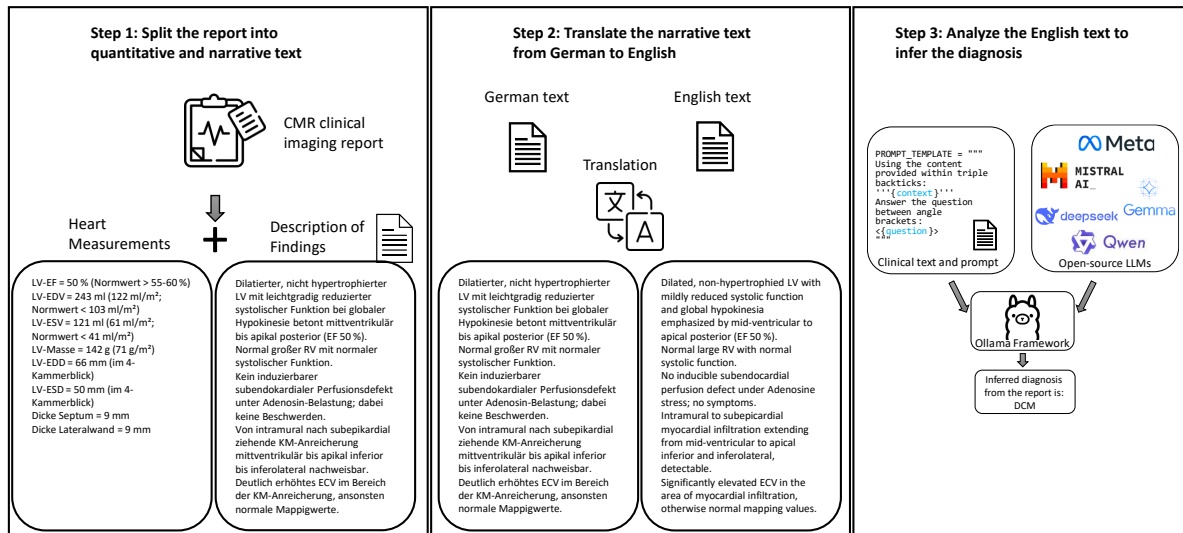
Step 1: Split the report into quantitative and narrative text

CMR clinical imaging report

Heart Measurements

Description of Findings

LV-EF = 50 % (Normwert > 55-60 %)
LV-EDV = 243 ml (122 ml/m²; Normwert < 103 ml/m²)
LV-ESV = 121 ml (61 ml/m²; Normwert < 41 ml/m²)
LV-Masse = 142 g (71 g/m²)
LV-EDD = 66 mm (im 4-Kammerblick)
LV-ESD = 50 mm (im 4-Kammerblick)
Dicke Septum = 9 mm
Dicke Lateralwand = 9 mm

Dilatierter, nicht hypertrophierter LV mit leichtgradig reduzierter systolischer Funktion bei globaler Hypokinesie betont mittventrikulär bis apikal posterior (EF 50 %).
Normal großer RV mit normaler systolischer Funktion.
Kein induzierbarer subendokardialer Perfusionsdefekt unter Adenosin-Belastung; dabei keine Beschwerden.
Von intramural nach subepikardial ziehende KM-Anreicherung mittventrikulär bis apikal inferior bis inferolateral nachweisbar.
Deutlich erhöhtes ECV im Bereich der KM-Anreicherung, ansonsten normale Mappingwerte.

Step 2: Translate the narrative text from German to English

German text

English text

Translation

Dilatierter, nicht hypertrophierter LV mit leichtgradig reduzierter systolischer Funktion bei globaler Hypokinesie betont mittventrikulär bis apikal posterior (EF 50 %).
Normal großer RV mit normaler systolischer Funktion.
Kein induzierbarer subendokardialer Perfusionsdefekt unter Adenosin-Belastung; dabei keine Beschwerden.
Von intramural nach subepikardial ziehende KM-Anreicherung mittventrikulär bis apikal inferior bis inferolateral nachweisbar.
Deutlich erhöhtes ECV im Bereich der KM-Anreicherung, ansonsten normale Mappingwerte.

Dilated, non-hypertrophied LV with mildly reduced systolic function and global hypokinesia emphasized by mid-ventricular to apical posterior (EF 50 %).
Normal large RV with normal systolic function.
No inducible subendocardial perfusion defect under Adenosine stress; no symptoms.
Intramural to subepicardial myocardial infiltration extending from mid-ventricular to apical inferior and inferolateral, detectable.
Significantly elevated ECV in the area of myocardial infiltration, otherwise normal mapping values.

Step 3: Analyze the English text to infer the diagnosis

PROMPT_TEMPLATE = """
Using the content provided within triple backticks:
```{context}```
Answer the question between angle brackets:
<{question}>
"""

Clinical text and prompt

Meta
MISTRAL AI_
deepseek
Gemma
Qwen

Open-source LLMs

Ollama Framework

Inferred diagnosis from the report is: DCM